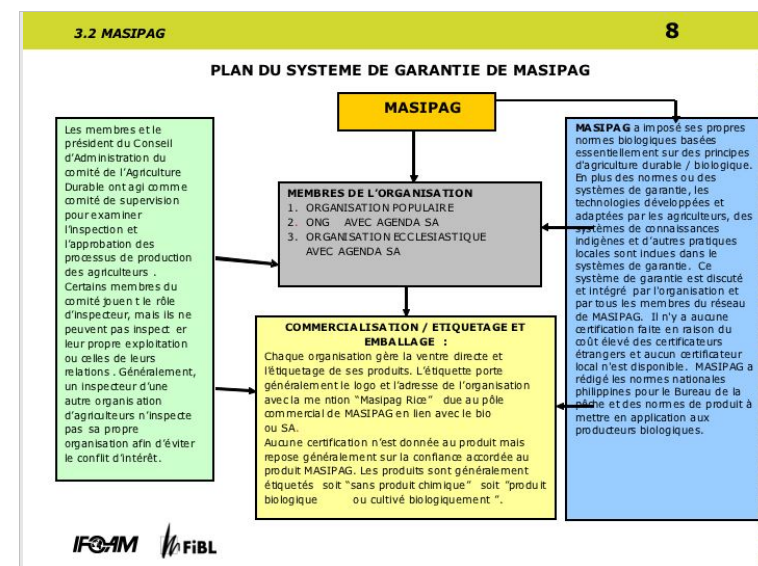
3.2 MASIPAG

8

PLAN DU SYSTEME DE GARANTIE DE MASIPAG

MASIPAG

Les membres et le président du Conseil d'Administration du comité de l'Agriculture Durable ont agi comme comité de supervision pour examiner l'inspection et l'approbation des processus de production des agriculteurs . Certains membres du comité jouent le rôle d'inspecteur, mais ils ne peuvent pas inspecter leur propre exploitation ou celles de leurs relations . Généralement, un inspecteur d'une autre organisation d'agriculteurs n'inspecte pas sa propre organisation afin d'éviter le conflit d'intérêt.

MEMBRES DE L'ORGANISATION
1. ORGANISATION POPULAIRE
2. ONG AVEC AGENDA SA
3. ORGANISATION ECCLESIASTIQUE AVEC AGENDA SA

COMMERCIALISATION / ETIQUETAGE ET EMBALLAGE :
Chaque organisation gère la ventre directe et l'étiquetage de ses produits. L'étiquette porte généralement le logo et l'adresse de l'organisation avec la mention "Masipag Rice" due au pôle commercial de MASIPAG en lien avec le bio ou SA.
Aucune certification n'est donnée au produit mais repose généralement sur la confiance accordée au produit MASIPAG. Les produits sont généralement étiquetés soit "sans produit chimique" soit "produit biologique ou cultivé biologiquement ".

MASIPAG a imposé ses propres normes biologiques basées essentiellement sur des principes d'agriculture durable / biologique. En plus des normes ou des systèmes de garantie, les technologies développées et adaptées par les agriculteurs, des systèmes de connaissances indigènes et d'autres pratiques locales sont indues dans le systèmes de garantie. Ce système de garantie est discuté et intégré par l'organisation et par tous les membres du réseau de MASIPAG. Il n'y a aucune certification faite en raison du coût élevé des certificateurs étrangers et aucun certificateur local n'est disponible. MASIPAG a rédigé les normes nationales philippines pour le Bureau de la pêche et des normes de produit à mettre en application aux producteurs biologiques.

IFOAM FiBL